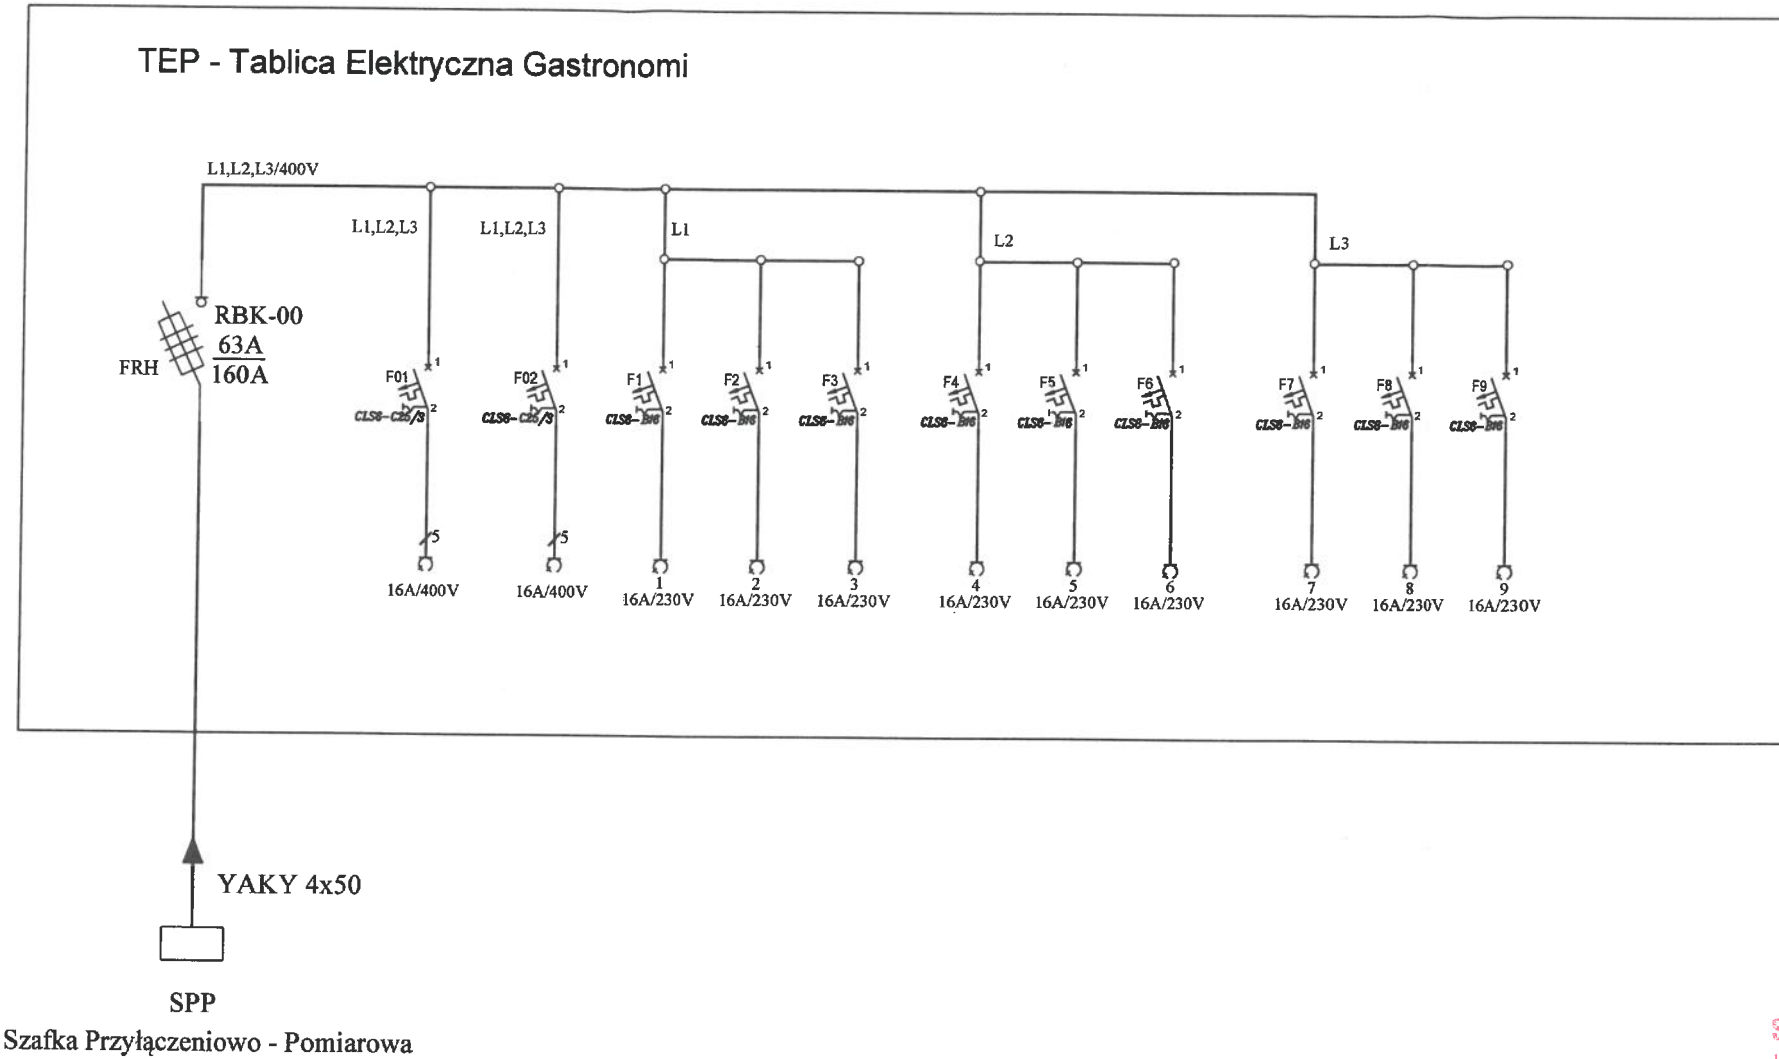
TEP - Tablica Elektryczna Gastronomi

L1,L2,L3/400V

L1,L2,L3 L1,L2,L3 L1 L2 L3

FRH RBK-00 63A 160A

F01 CLS6-C25/3 5 16A/400V

F02 CLS6-C25/3 5 16A/400V

F1 CLS6-B16 1 16A/230V

F2 CLS6-B16 2 16A/230V

F3 CLS6-B16 3 16A/230V

F4 CLS6-B16 4 16A/230V

F5 CLS6-B16 5 16A/230V

F6 CLS6-B16 6 16A/230V

F7 CLS6-B16 7 16A/230V

F8 CLS6-B16 8 16A/230V

F9 CLS6-B16 9 16A/230V

YAKY 4x50

SPP
Szafka Przyłączeniowo - Pomiarowa